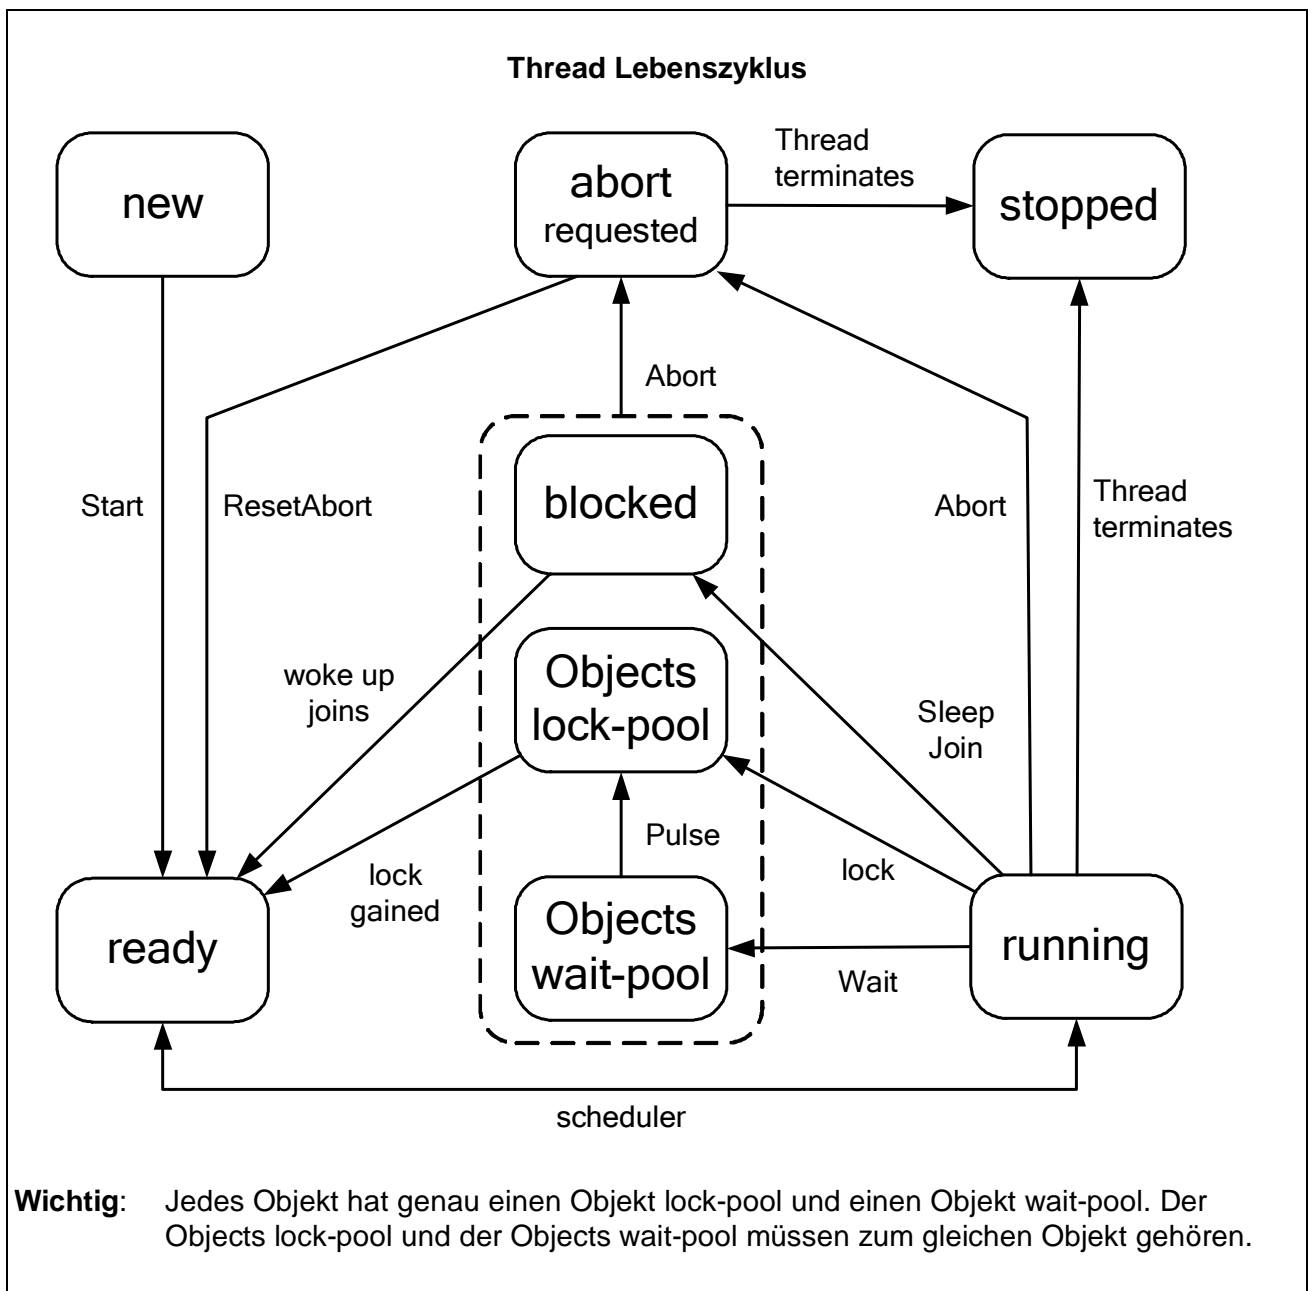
Thread Lebenszyklus

new

abort requested

Thread terminates

stopped

Abort

Start

ResetAbort

blocked

Abort

Thread terminates

woke up joins

Objects lock-pool

Sleep Join

Pulse

lock

lock gained

ready

Objects wait-pool

running

Wait

scheduler

**Wichtig**: Jedes Objekt hat genau einen Objekt lock-pool und einen Objekt wait-pool. Der Objects lock-pool und der Objects wait-pool müssen zum gleichen Objekt gehören.